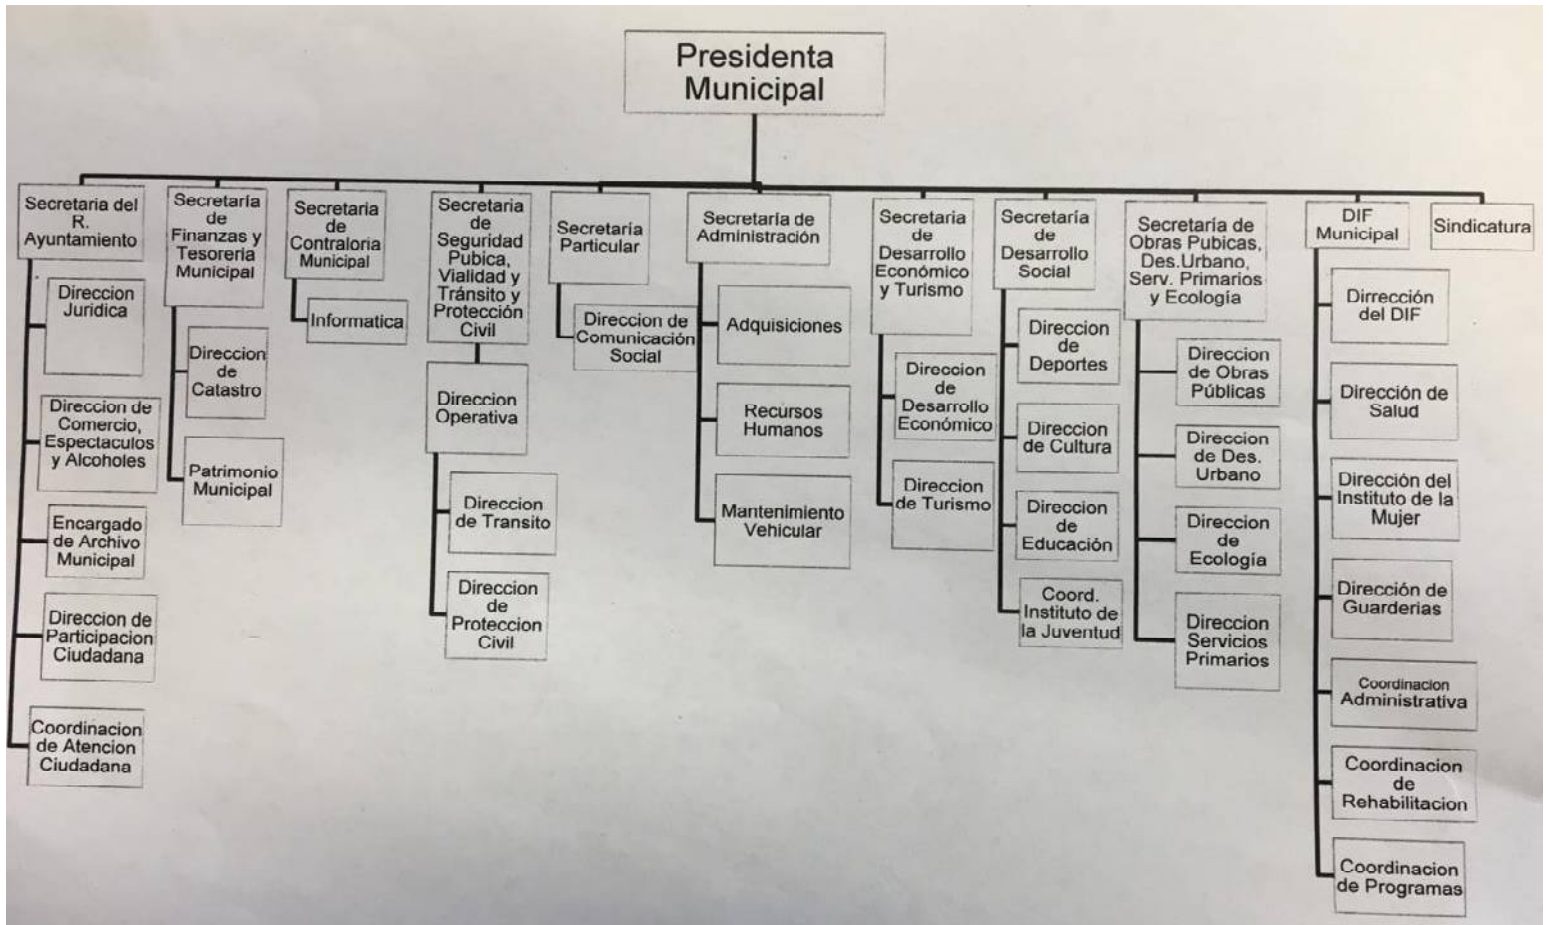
Presidenta Municipal

Secretaria del R. Ayuntamiento

Direccion Juridica

Direccion de Comercio, Espectaculos y Alcoholes

Encargado de Archivo Municipal

Direccion de Participacion Ciudadana

Coordinacion de Atencion Ciudadana

Secretaría de Finanzas y Tesorería Municipal

Direccion de Catastro

Patrimonio Municipal

Secretaria de Contraloria Municipal

Informatica

Secretaría de Seguridad Pubica, Vialidad y Tránsito y Protección Civil

Direccion Operativa

Direccion de Transito

Direccion de Proteccion Civil

Secretaría Particular

Direccion de Comunicación Social

Secretaría de Administración

Adquisiciones

Recursos Humanos

Mantenimiento Vehicular

Secretaria de Desarrollo Económico y Turismo

Direccion de Desarrollo Económico

Direccion de Turismo

Secretaría de Desarrollo Social

Direccion de Deportes

Direccion de Cultura

Direccion de Educación

Coord. Instituto de la Juventud

Secretaría de Obras Pubicas, Des.Urbano, Serv. Primarios y Ecología

Direccion de Obras Públicas

Direccion de Des. Urbano

Direccion de Ecología

Direccion Servicios Primarios

DIF Municipal

Dirrección del DIF

Dirección de Salud

Dirección del Instituto de la Mujer

Dirección de Guarderias

Coordinacion Administrativa

Coordinacion de Rehabilitacion

Coordinacion de Programas

Sindicatura